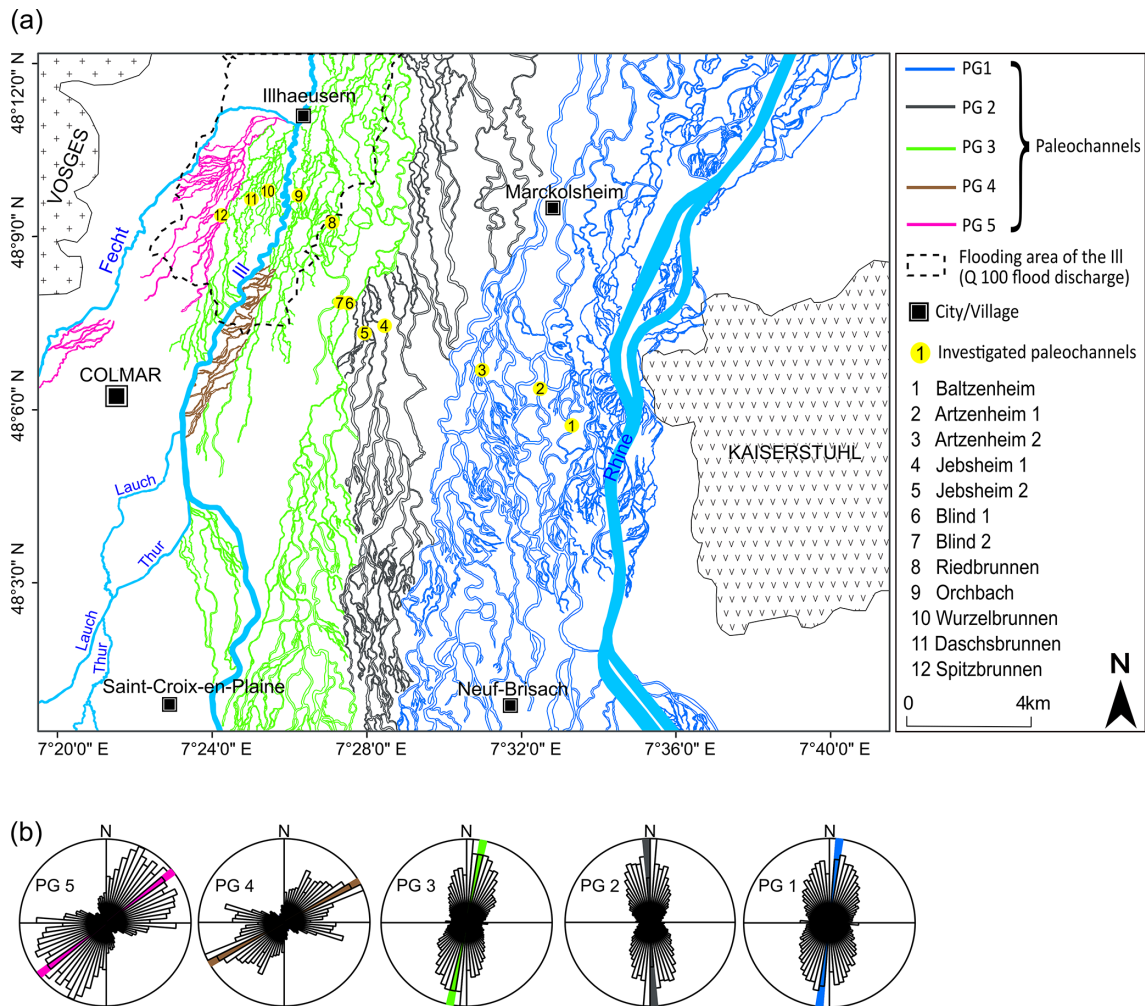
(a)

48°12'0" N
48°9'0" N
48°6'0" N
48°3'0" N

VOSGES
Fecht
Ill
Illhaeusern
COLMAR
Lauch
Thur
Lauch
Thur
Saint-Croix-en-Plaine
Marckolsheim
Neuf-Brisach
Rhine
KAISERSTUHL
12 11 10 9 8 7 6 5 4 3 2 1

7°20'0" E 7°24'0" E 7°28'0" E 7°32'0" E 7°36'0" E 7°40'0" E

PG1
PG 2
PG 3
PG 4
PG 5
Paleochannels
Flooding area of the Ill (Q 100 flood discharge)
City/Village
1 Investigated paleochannels
1 Baltzenheim
2 Artzenheim 1
3 Artzenheim 2
4 Jebsheim 1
5 Jebsheim 2
6 Blind 1
7 Blind 2
8 Riedbrunnen
9 Orchbach
10 Wurzelbrunnen
11 Daschsbrunnen
12 Spitzbrunnen
N
0 4km

(b)

N PG 5
N PG 4
N PG 3
N PG 2
N PG 1